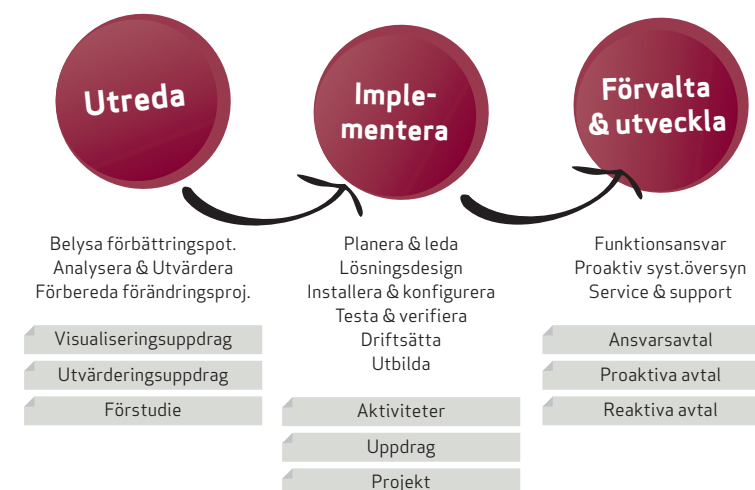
Utreda

Imple-
mentera

Förvalta
& utveckla

Belysa förbättringspot.
Analysera & Utvärdera
Förbereda förändringsproj.

Visualiseringsuppdrag

Utvärderingsuppdrag

Förstudie

Planera & leda
Lösningsdesign
Installera & konfigurera
Testa & verifiera
Driftsätta
Utbilda

Aktiviteter

Uppdrag

Projekt

Funktionsansvar
Proaktiv syst.översyn
Service & support

Ansvarsavtal

Proaktiva avtal

Reaktiva avtal